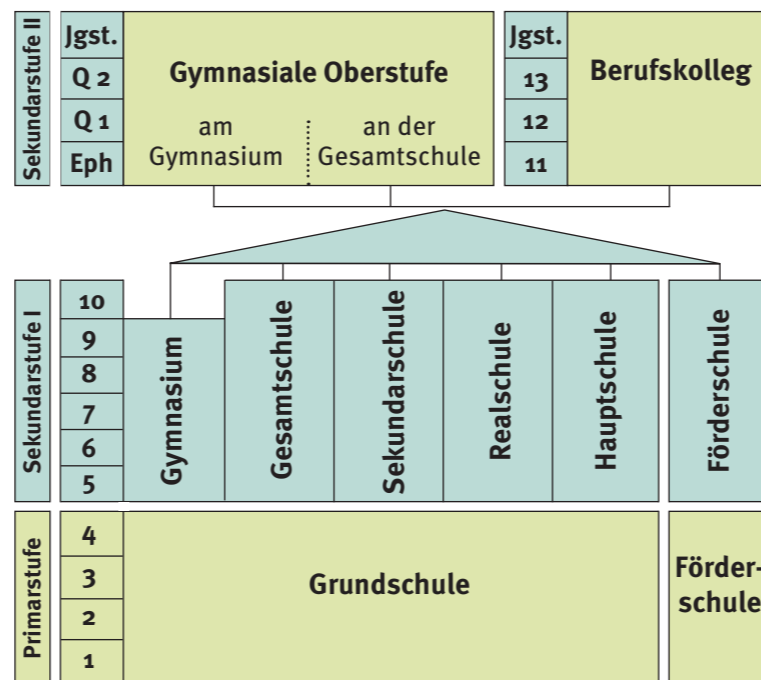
Sekundarstufe II

| Jgst. | Gymnasiale Oberstufe |
|---|---|
| Q 2 | |
| Q 1 | am Gymnasium / an der Gesamtschule |
| Eph | |

| Jgst. | Berufskolleg |
|---|---|
| 13 | |
| 12 | |
| 11 | |

Sekundarstufe I

10
9
8
7
6
5

Gymnasium
Gesamtschule
Sekundarschule
Realschule
Hauptschule
Förderschule

Primarstufe

4
3
2
1

Grundschule

Förderschule